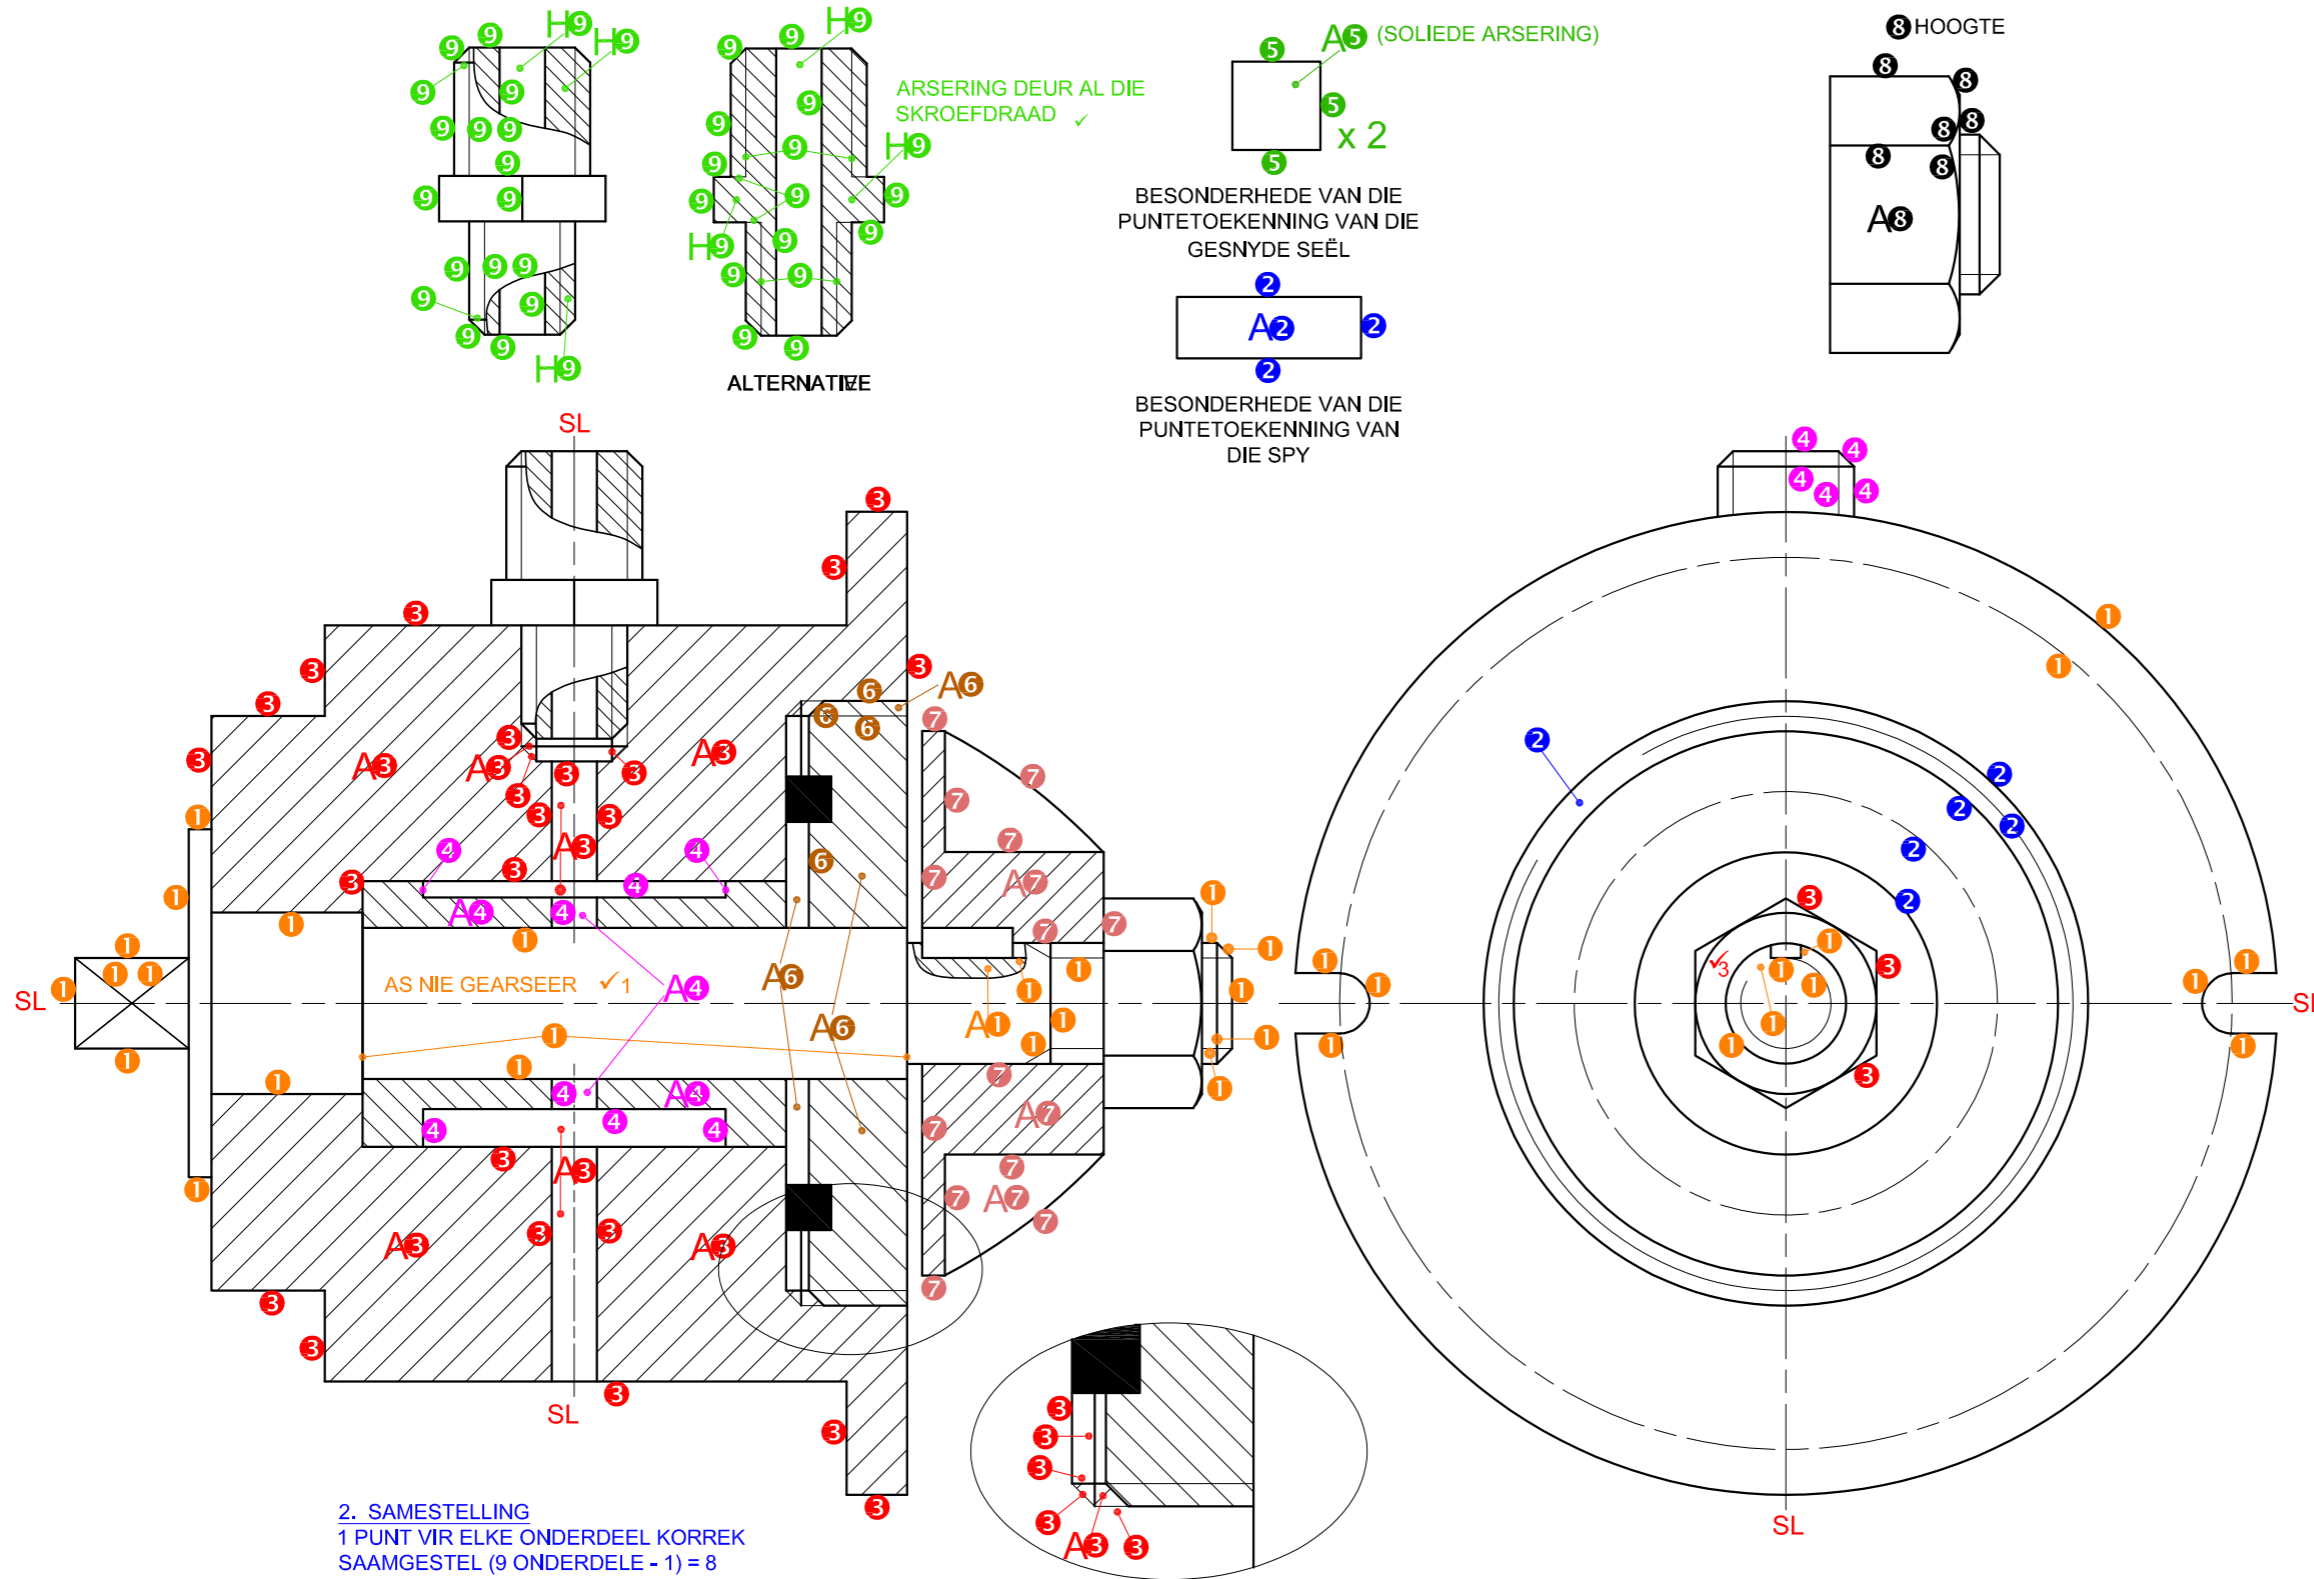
H9 H9 9 9 9 9 9 9 9 9 9 9 9 9 9 9 9 9 9 H9

H9 9 9 9 9 9 9 9 9 H9 9 9 H9 9 9 9 9 9 9

ALTERNATIEWE

ARSERING DEUR AL DIE SKROEFDRAAD ✓

A5 (SOLIEDE ARSERING)

5 5 5 x 2

BESONDERHEDE VAN DIE PUNTETOEKENNING VAN DIE GESNYDE SEËL

2 A2 2 2

BESONDERHEDE VAN DIE PUNTETOEKENNING VAN DIE SPY

8 HOOGTE

8 8 8 8 8 8 A8

SL

AS NIE GEARSEER ✓1

A3 A3 A3 A3 A3 A3 A3 A4 A4 A4 A6 A6 A6 A7 A7 A7 A1 A3

SL SL SL SL SL

$\sqrt{3}$

2. SAMESTELLING
1 PUNT VIR ELKE ONDERDEEL KORREK SAAMGESTEL (9 ONDERDELE - 1) = 8